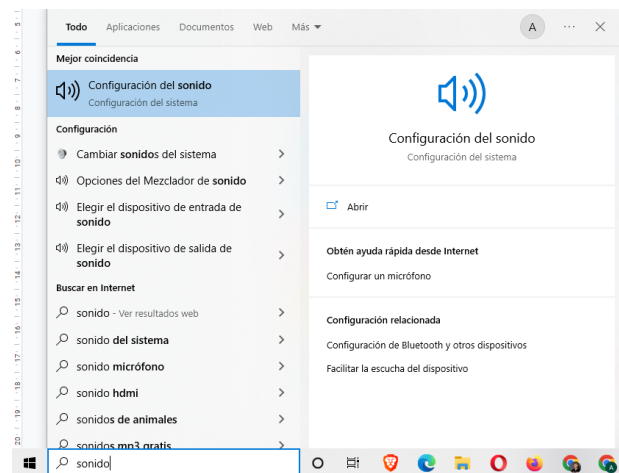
Todo Aplicaciones Documentos Web Más

A ··· ×

Mejor coincidencia

Configuración del sonido
Configuración del sistema

Configuración

Cambiar sonidos del sistema

Opciones del Mezclador de sonido

Elegir el dispositivo de entrada de sonido

Elegir el dispositivo de salida de sonido

Buscar en Internet

sonido - Ver resultados web

sonido del sistema

sonido micrófono

sonido hdmi

sonidos de animales

sonidos mp3 gratis

sonido

Configuración del sonido
Configuración del sistema

Abrir

Obtén ayuda rápida desde Internet

Configurar un micrófono

Configuración relacionada

Configuración de Bluetooth y otros dispositivos

Facilitar la escucha del dispositivo